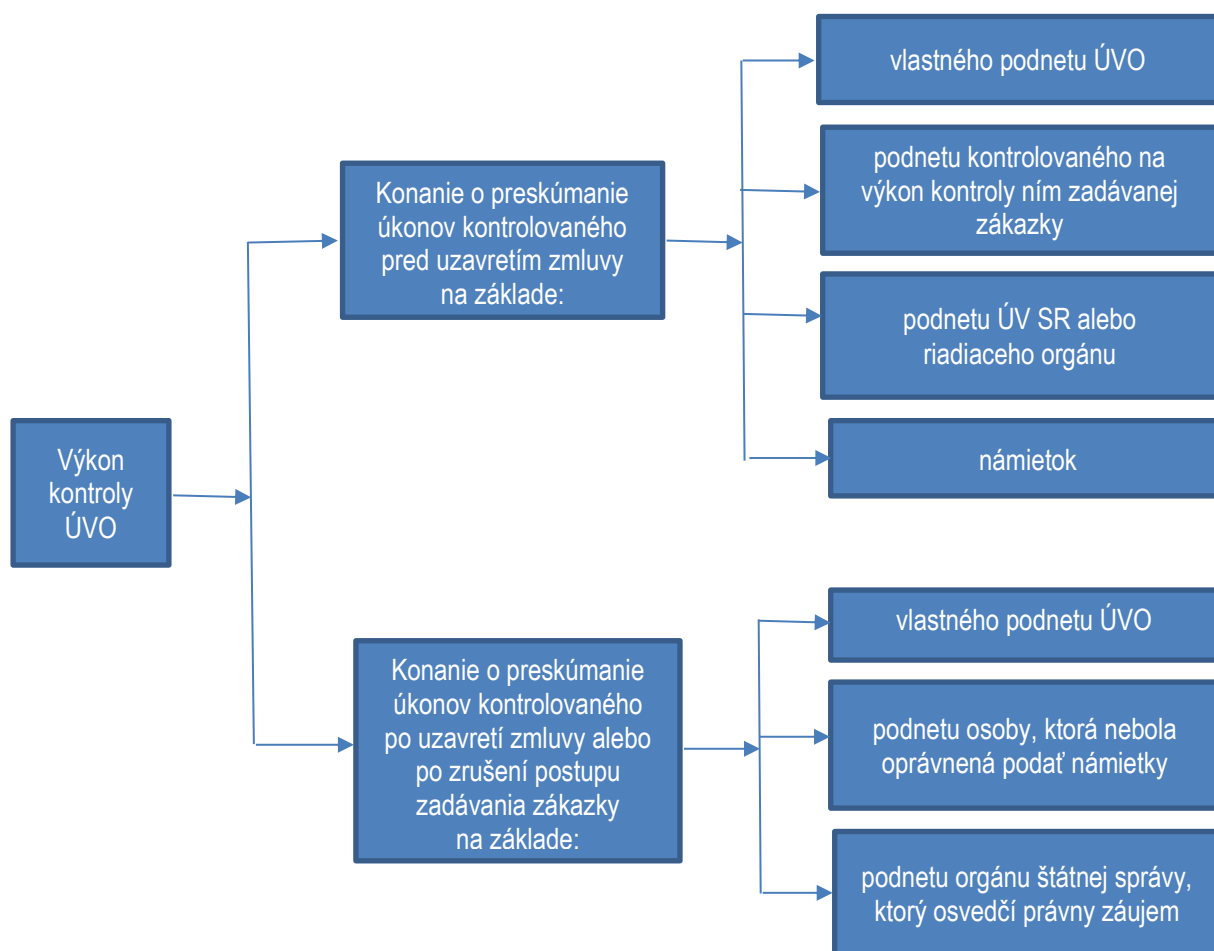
Výkon kontroly ÚVO

Konanie o preskúmanie úkonov kontrolovaného pred uzavretím zmluvy na základe:

vlastného podnetu ÚVO

podnetu kontrolovaného na výkon kontroly ním zadávanej zákazky

podnetu ÚV SR alebo riadiaceho orgánu

námietok

Konanie o preskúmanie úkonov kontrolovaného po uzavretí zmluvy alebo po zrušení postupu zadávania zákazky na základe:

vlastného podnetu ÚVO

podnetu osoby, ktorá nebola oprávnená podať námietky

podnetu orgánu štátnej správy, ktorý osvedčí právny záujem